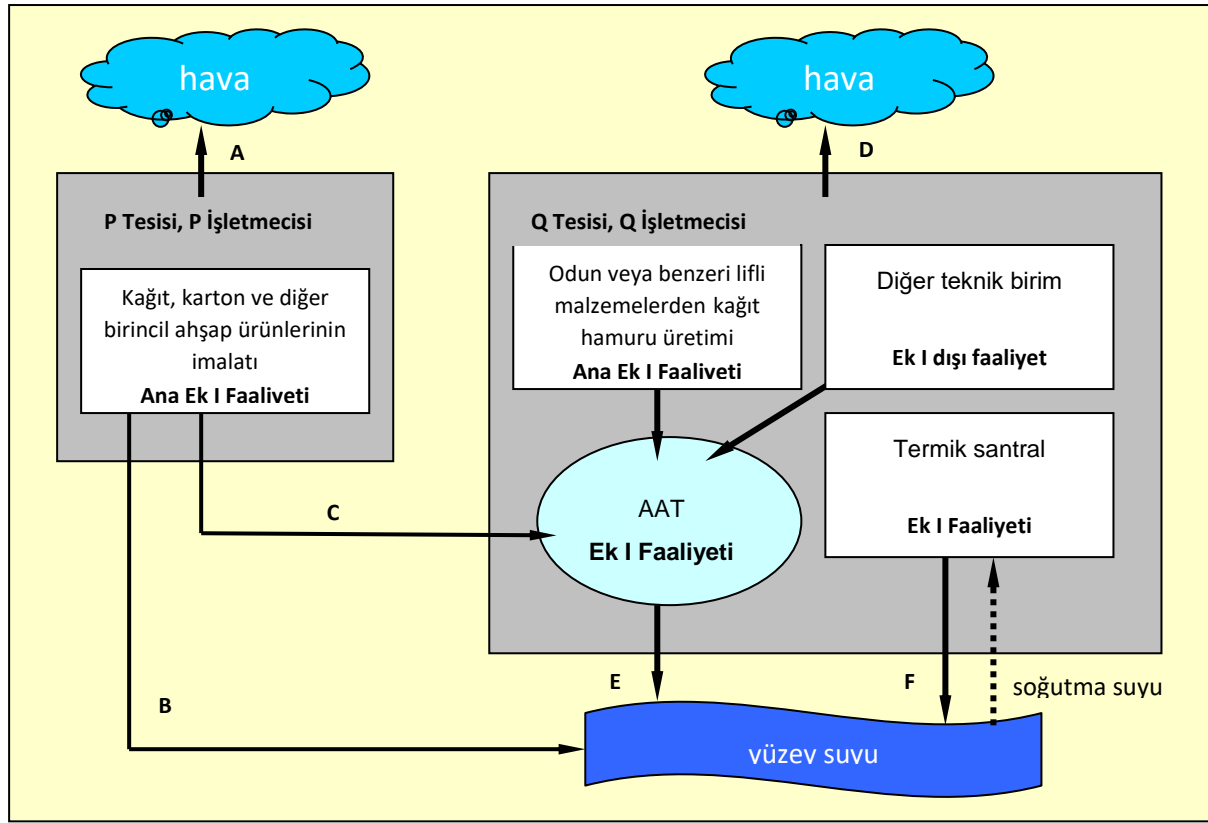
hava

hava

A

D

P Tesisi, P İşletmecisi

Kağıt, karton ve diğer birincil ahşap ürünlerinin imalatı
Ana Ek I Faaliveti

Q Tesisi, Q İşletmecisi

Odun veya benzeri lifli malzemelerden kağıt hamuru üretimi
Ana Ek I Faaliveti

Diğer teknik birim
Ek I dışı faaliyet

Termik santral
Ek I Faaliyeti

C

AAT
Ek I Faaliyeti

E

F

soğutma suyu

B

vüzev suvu